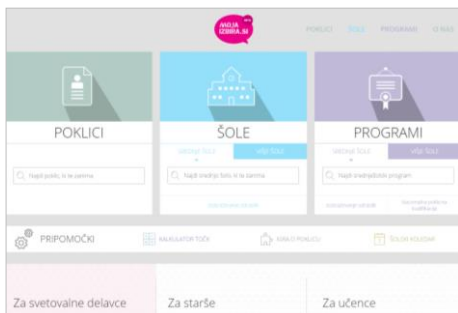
MOJA IZBIRA.SI

POKLICI ŠOLE PROGRAMI O NAS

POKLICI

Najdi poklic, ki te zanima

ŠOLE

SREDNJE ŠOLE VIŠJE ŠOLE

Najdi srednjo šolo, ki te zanima

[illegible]

PROGRAMI

SREDNJE ŠOLE VIŠJE ŠOLE

Najdi srednješolski program

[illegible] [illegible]

PRIPOMOČKI

KALKULATOR TOČK

KVIZ O POKLICU

ŠOLSKI KOLEDAR

Za svetovalne delavce

Za starše

Za učence